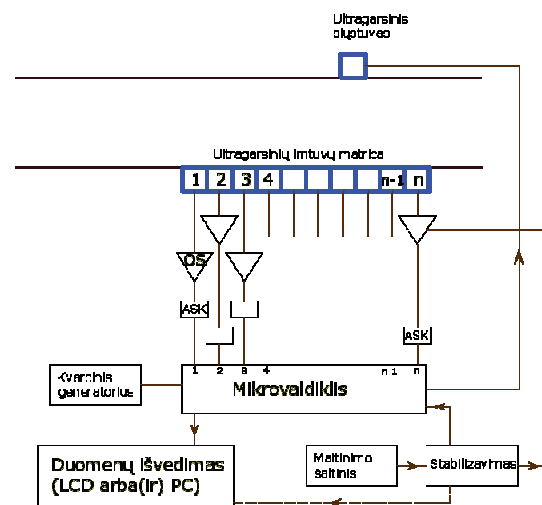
Ultragarsinis siųstuvas

Ultragarsinių imtuvų matrica

1 2 3 4 n-1 n

OS

ASK

ASK

Kvarcinis generatorius

1 2 3 4 n-1 n

Mikrovaldiklis

Duomenų išvedimas (LCD arba(ir) PC)

Maitinimo šaltinis

Stabilizavimas